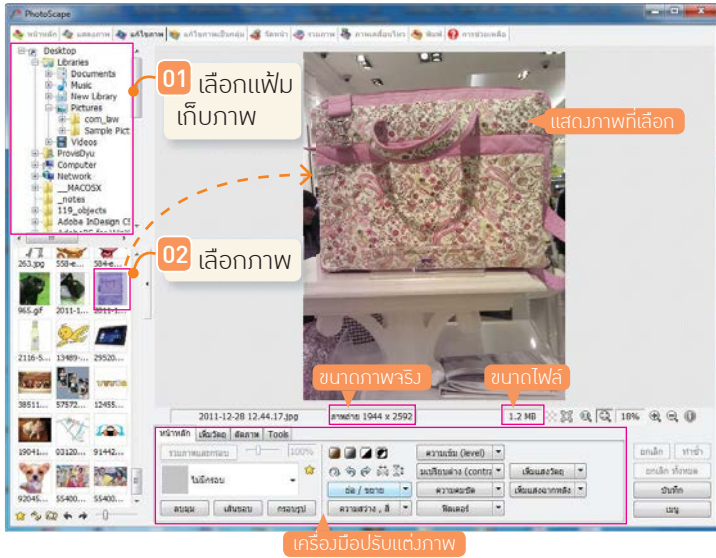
PhotoScape

หน้าหลัก แสดงภาพ แก้ไขภาพ แก้ไขภาพเป็นกลุ่ม จัดหน้า รวมภาพ ภาพเคลื่อนไหว พิมพ์ การช่วยเหลือ

Desktop
Libraries
Documents
Music
New Library
Pictures
com_law
Sample Pict
Videos
ProvisDyu
Computer
Network
__MACOSX
_notes
119_objects
Adobe InDesign CS

01 เลือกแฟ้มเก็บภาพ

02 เลือกภาพ

แสดงภาพที่เลือก

263.jpg 558-e... 594-e...
965.gif 2011-1... 2011-1...
2116-5... 13489-... 29520...
38511... 57572... 12455...
19041... 03120... 91442...
92045... 55400... 55400...

ขนาดภาพจริง

ขนาดไฟล์

2011-12-28 12.44.17.jpg
ภาพถ่าย 1944 x 2592
1.2 MB
18%

หน้าหลัก เติมวัตถุ ตัดภาพ Tools
รวมภาพและกรอบ 100%
ไม่มีกรอบ
ความเข้ม (level)
สมดุลสีขาว (contr
ย่อ / ขยาย
ความคมชัด
ความสว่าง , สี
ฟิลเตอร์
เพิ่มแสงวัตถุ
เพิ่มแสงฉากหลัง
ลบมุม
เส้นขอบ
กรอบรูป

ยกเลิก ทำซ้ำ
ยกเลิก ทั้งหมด
บันทึก
เมนู

เครื่องมือปรับแต่งภาพ